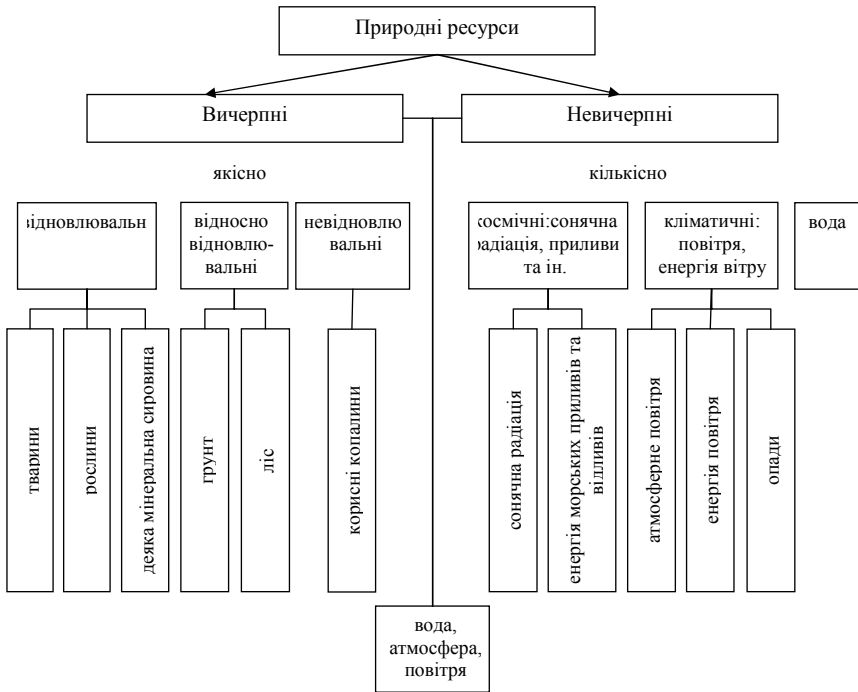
Природні ресурси

Вичерпні

Невичерпні

якісно

кількісно

відновлювальн

відносно відновлювальні

невідновлювальні

космічні:сонячна радіація, приливи та ін.

кліматичні: повітря, енергія вітру

вода

тварини

рослини

деяка мінеральна сировина

грунт

ліс

корисні копалини

сонячна радіація

енергія морських приливів та відливів

атмосферне повітря

енергія повітря

опади

вода, атмосфера, повітря